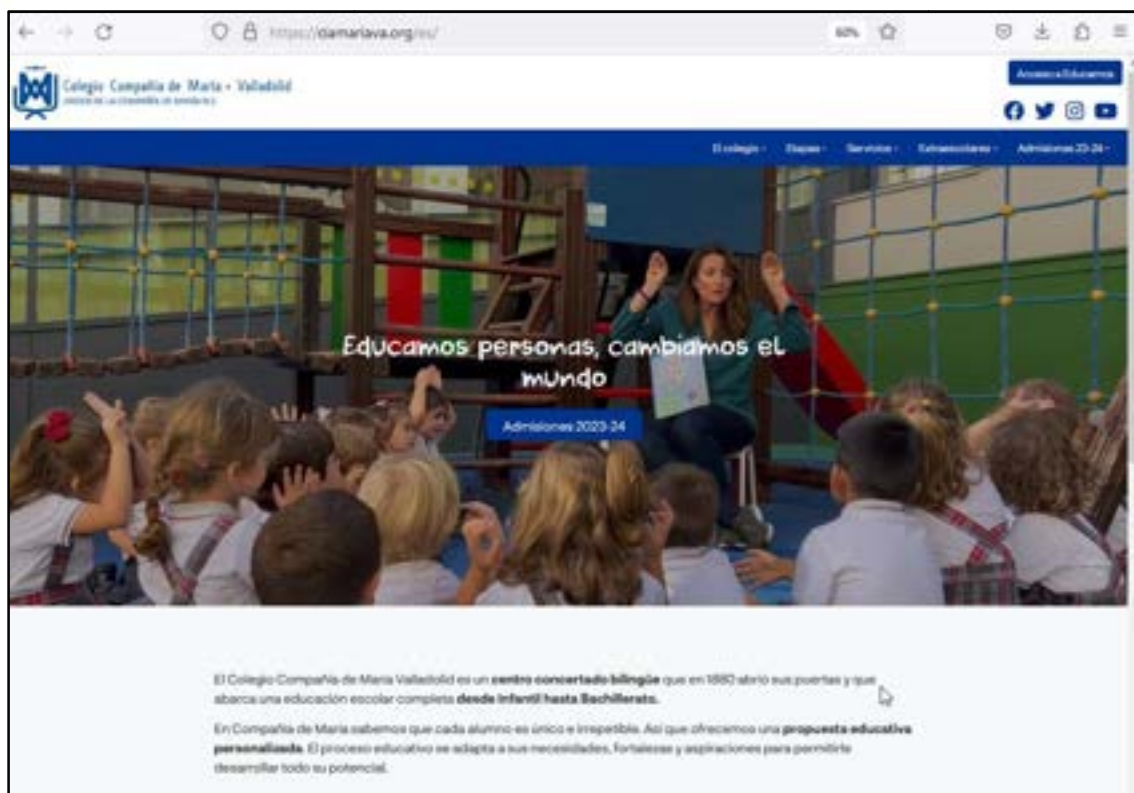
https://ciamariava.org/es/

60%

Colegio Compañía de María - Valladolid

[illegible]

Acceso a Educamos

El colegio · Etapas · Servicios · Extraescolares · Admisiones 23-24 ·

Educamos personas, cambiamos el mundo

Admisiones 2023-24

El Colegio Compañía de María Valladolid es un **centro concertado bilingüe** que en 1880 abrió sus puertas y que abarca una educación escolar completa **desde Infantil hasta Bachillerato.**

En Compañía de María sabemos que cada alumno es único e irrepetible. Así que ofrecemos una **propuesta educativa personalizada.** El proceso educativo se adapta a sus necesidades, fortalezas y aspiraciones para permitirle desarrollar todo su potencial.